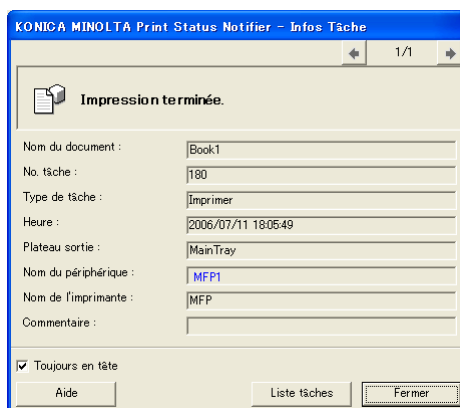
KONICA MINOLTA Print Status Notifier - Infos Tâche

1/1

Impression terminée.

| | |
|---|---|
| Nom du document : | Book1 |
| No. tâche : | 180 |
| Type de tâche : | Imprimer |
| Heure : | 2006/07/11 18:05:49 |
| Plateau sortie : | MainTray |
| Nom du périphérique : | MFP1 |
| Nom de l'imprimante : | MFP |
| Commentaire : | |

Toujours en tête

Aide

Liste tâches

Fermer